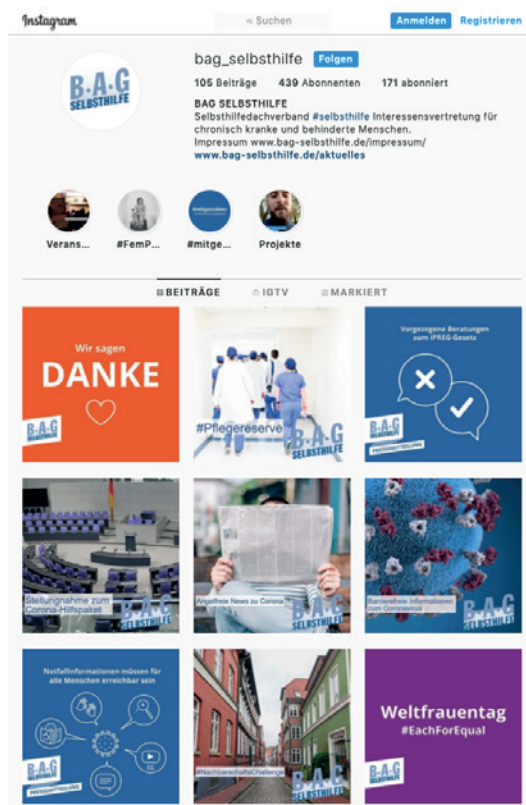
Instagram

Suchen

Anmelden Registrieren

B·A·G SELBSTHILFE

bag_selbsthilfe Folgen

105 Beiträge 439 Abonnenten 171 abonniert

BAG SELBSTHILFE
Selbsthilfedachverband #selbsthilfe Interessensvertretung für chronisch kranke und behinderte Menschen.
Impressum www.bag-selbsthilfe.de/impressum/
www.bag-selbsthilfe.de/aktuelles

Verans... #FemP... #mitge... Projekte

BEITRÄGE IGTV MARKIERT

Wir sagen DANKE

B·A·G SELBSTHILFE

#Pflegereserve

B·A·G SELBSTHILFE

Vorgezogene Beratungen zum IPREG-Gesetz

B·A·G SELBSTHILFE

Stellungnahme zum Corona-Hilfspaket

B·A·G SELBSTHILFE

Angstfreie News zu Corona

B·A·G SELBSTHILFE

Barrierefreie Informationen zum Coronavirus

B·A·G SELBSTHILFE

Notfallinformationen müssen für alle Menschen erreichbar sein

B·A·G SELBSTHILFE

#NachbarschaftsChallenge

B·A·G SELBSTHILFE

Weltfrauentag #EachForEqual

B·A·G SELBSTHILFE